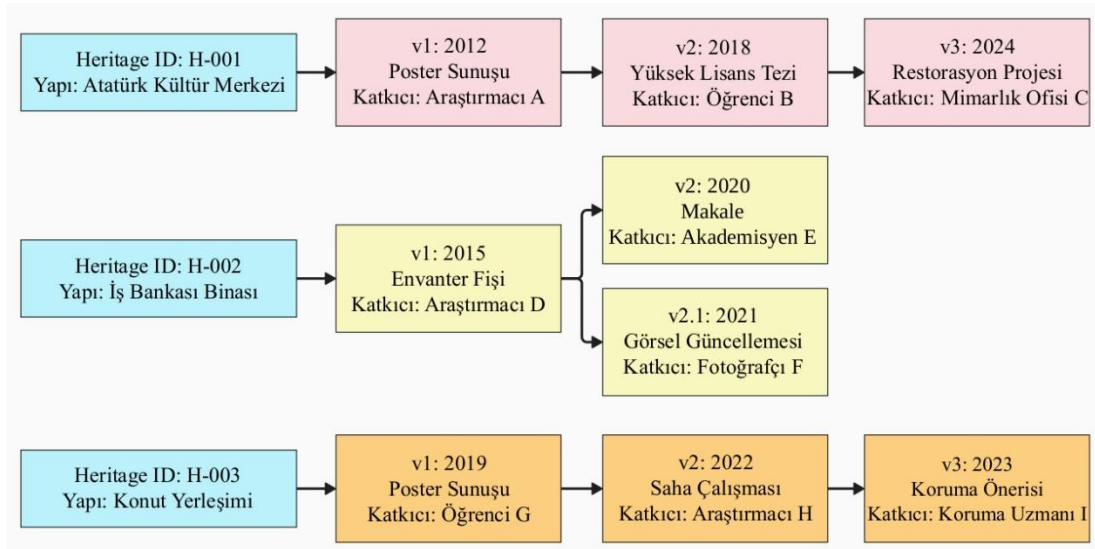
Heritage ID: H-001
Yapı: Atatürk Kültür Merkezi

v1: 2012
Poster Sunuşu
Katkıcı: Araştırmacı A

v2: 2018
Yüksek Lisans Tezi
Katkıcı: Öğrenci B

v3: 2024
Restorasyon Projesi
Katkıcı: Mimarlık Ofisi C

Heritage ID: H-002
Yapı: İş Bankası Binası

v1: 2015
Envanter Fişi
Katkıcı: Araştırmacı D

v2: 2020
Makale
Katkıcı: Akademisyen E

v2.1: 2021
Görsel Güncellemesi
Katkıcı: Fotoğrafçı F

Heritage ID: H-003
Yapı: Konut Yerleşimi

v1: 2019
Poster Sunuşu
Katkıcı: Öğrenci G

v2: 2022
Saha Çalışması
Katkıcı: Araştırmacı H

v3: 2023
Koruma Önerisi
Katkıcı: Koruma Uzmanı I